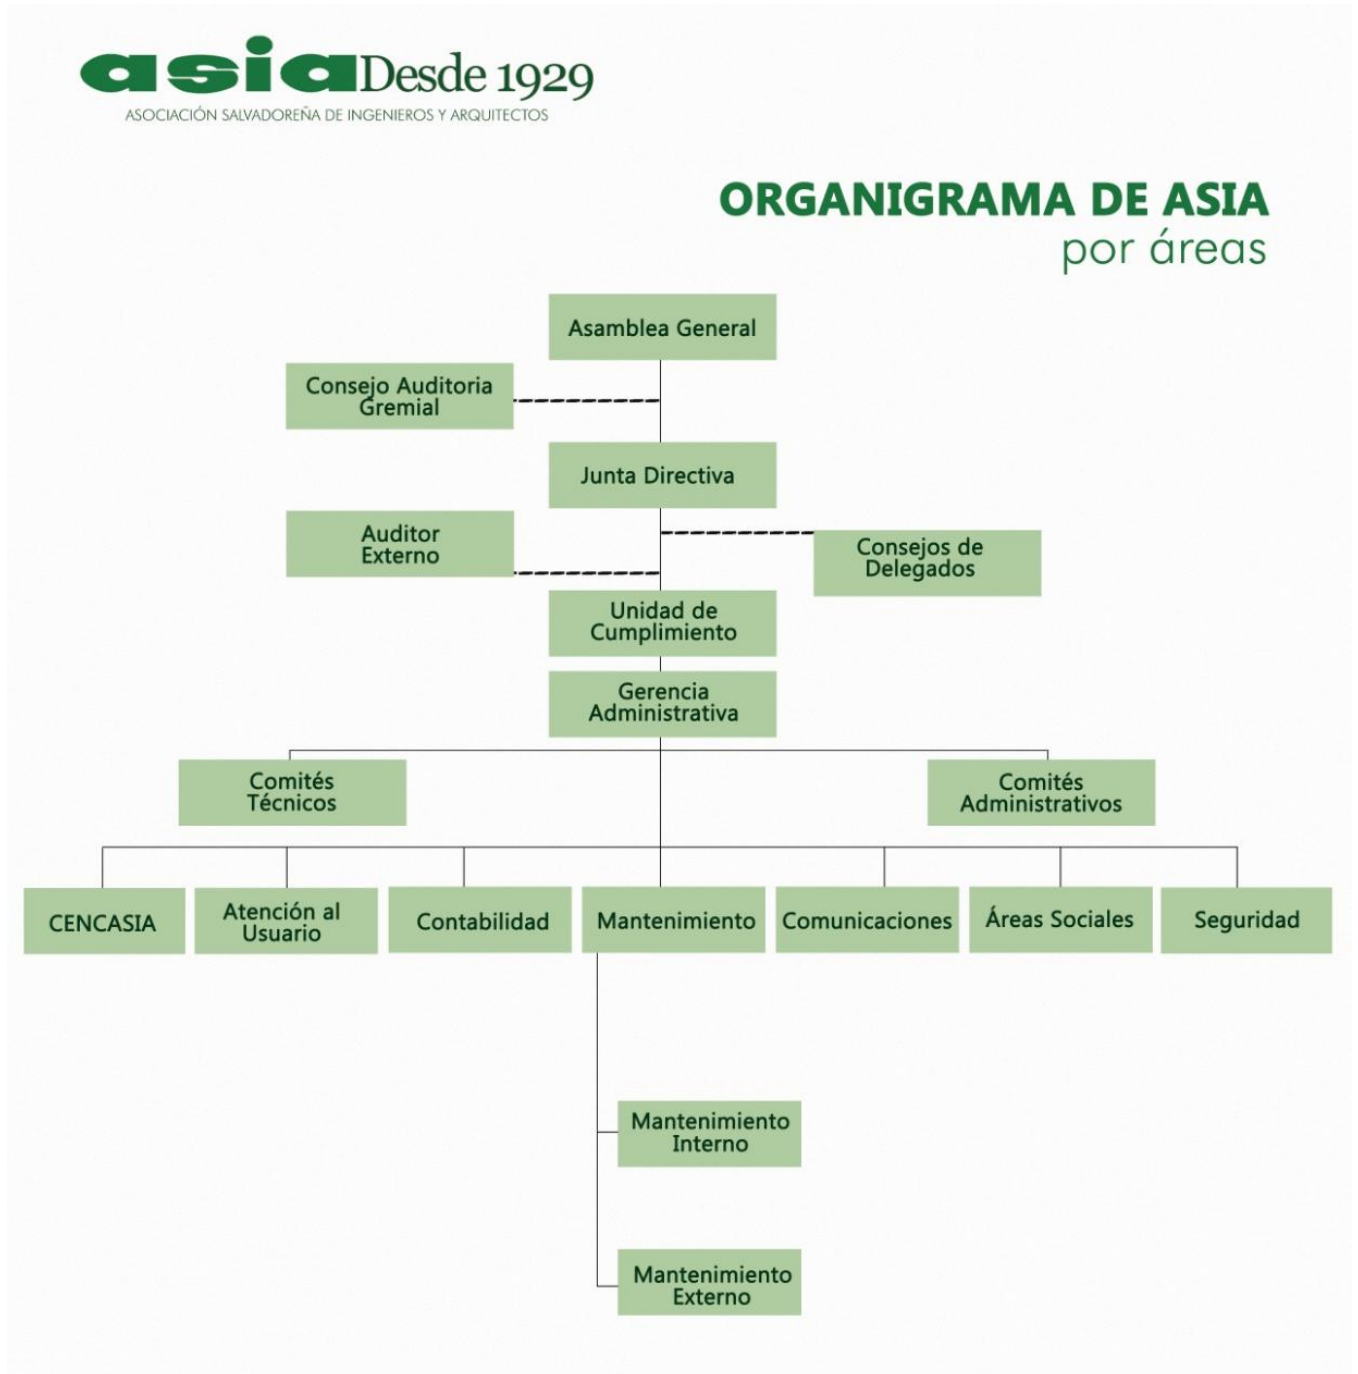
asia Desde 1929
ASOCIACIÓN SALVADOREÑA DE INGENIEROS Y ARQUITECTOS

ORGANIGRAMA DE ASIA
por áreas

Asamblea General

Consejo Auditoria Gremial

Junta Directiva

Auditor Externo

Consejos de Delegados

Unidad de Cumplimiento

Gerencia Administrativa

Comités Técnicos

Comités Administrativos

CENCASIA

Atención al Usuario

Contabilidad

Mantenimiento

Comunicaciones

Áreas Sociales

Seguridad

Mantenimiento Interno

Mantenimiento Externo